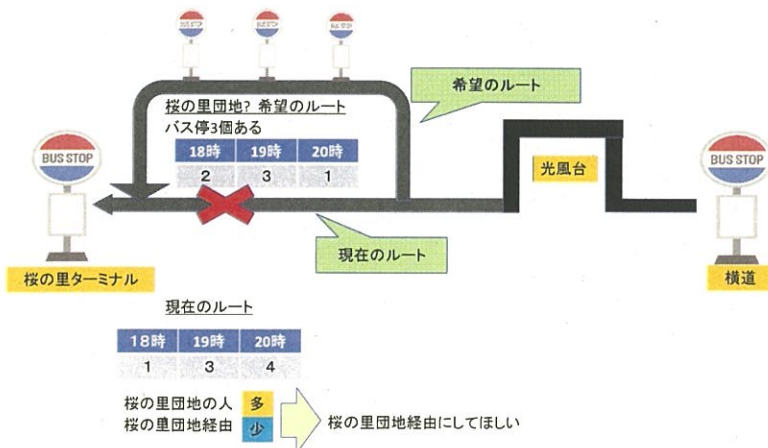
BUS STOP

BUS STOP

BUS STOP

希望のルート

桜の里団地? 希望のルート
バス停3個ある

| 18時 | 19時 | 20時 |
|---|---|---|
| 2 | 3 | 1 |

BUS STOP

光風台

BUS STOP

現在のルート

桜の里ターミナル

横道

現在のルート

| 18時 | 19時 | 20時 |
|---|---|---|
| 1 | 3 | 4 |

桜の里団地の人 多
桜の里団地経由 少

桜の里団地経由にしてほしい